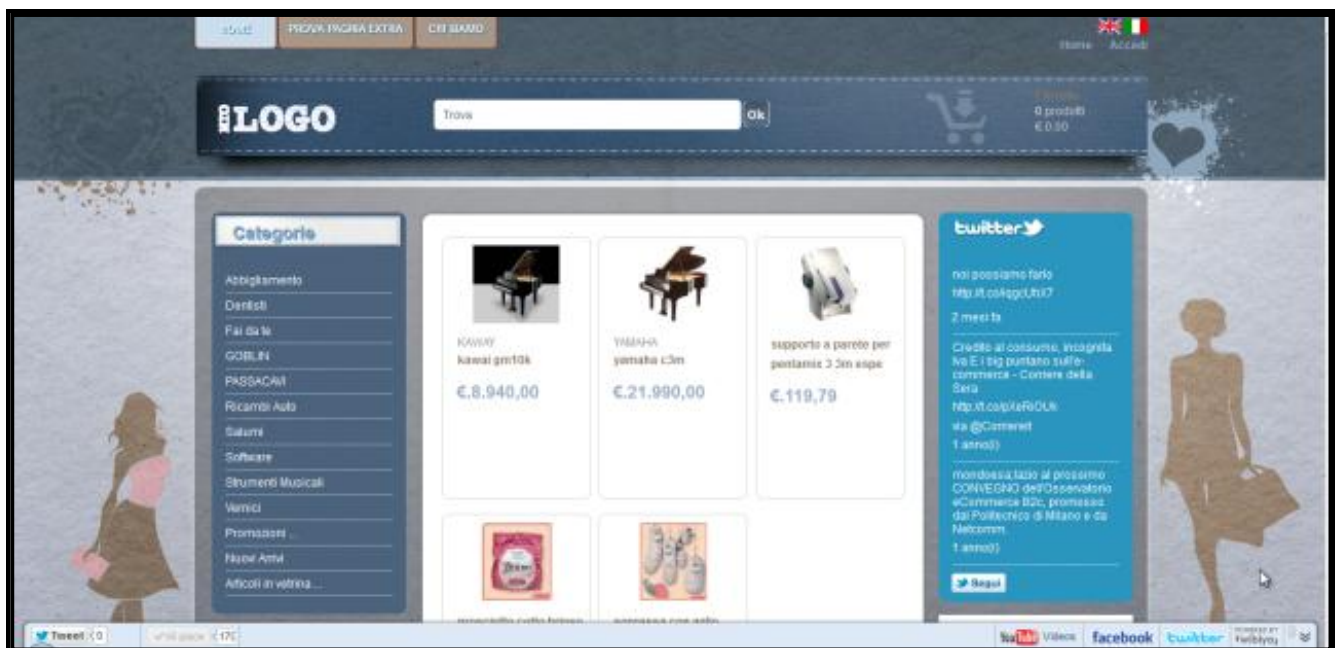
HOME PROVA PAGINA EXTRA CHI SIAMO

Home Accedi

LOGO

Trova Ok

Carrello
0 prodotti
€ 0.00

Categorie

Abbigliamento
Dentisti
Fai da te
GOBLIN
PASSACAVI
Ricambi Auto
Salumi
Software
Strumenti Musicali
Vernici
Promozioni ...
Nuovi Arrivi
Articoli in vetrina ...

KAWAY
kawai gm10k
€.8.940,00

YAMAHA
yamaha c3m
€.21.990,00

supporto a parete per pentamix 3 3m espe
€.119,79

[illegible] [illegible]

twitter

noi possiamo farlo
http://t.co/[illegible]
2 mesi fa

Credito al consumo, incognita Iva E i big puntano sull'e-commerce - Corriere della Sera
http://t.co/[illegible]
via @Corriereit
1 anno(i)

mondoessezazio al prossimo CONVEGNO dell'Osservatorio eCommerce B2c, promosso dal Politecnico di Milano e da Netcomm.
1 anno(i)

Segui

Tweet 0 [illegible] 170

YouTube Videos facebook twitter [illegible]